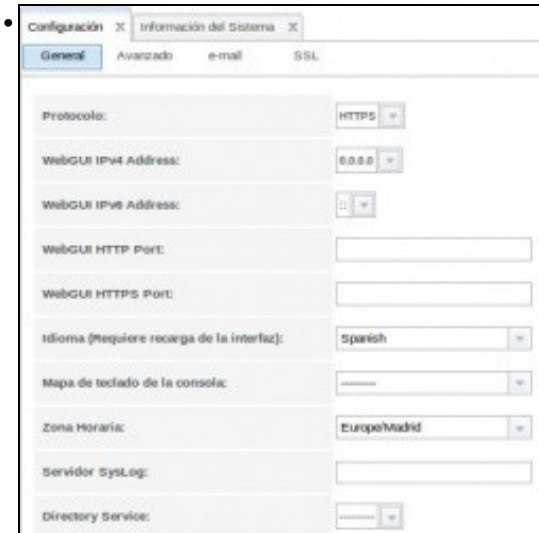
Configuración X Información del Sistema X

General Avanzado e-mail SSL

Protocolo: HTTPS

WebGUI IPv4 Address: 0.0.0.0

WebGUI IPv6 Address: ::

WebGUI HTTP Port:

WebGUI HTTPS Port:

Idioma (Requiere recarga de la interfaz): Spanish

Mapa de teclado de la consola: ---------

Zona Horaria: Europe/Madrid

Servidor SysLog:

Directory Service: ---------